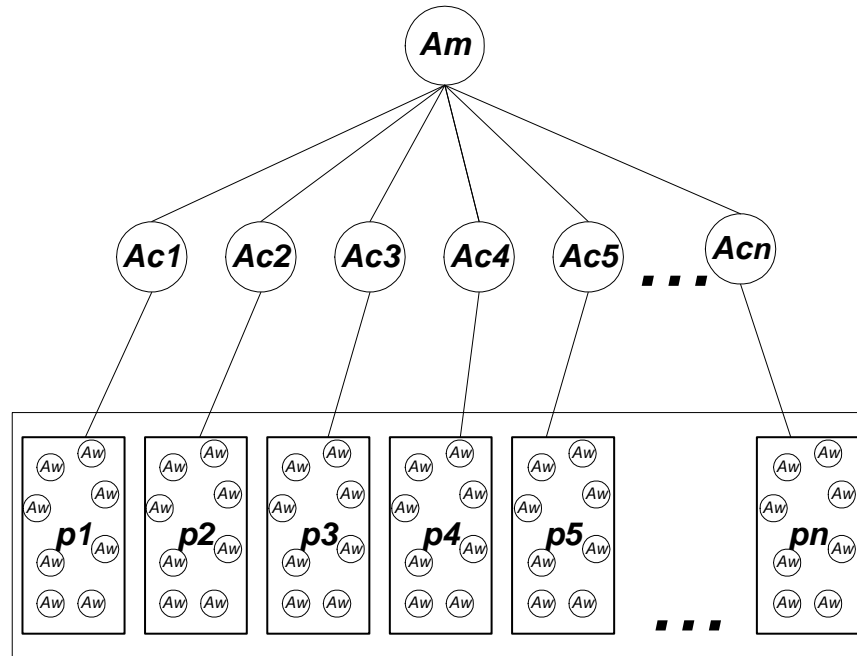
Am

Ac1 Ac2 Ac3 Ac4 Ac5 ... Acn

Aw Aw Aw Aw Aw p1 Aw Aw Aw Aw

Aw Aw Aw Aw Aw p2 Aw Aw Aw Aw

Aw Aw Aw Aw Aw p3 Aw Aw Aw Aw

Aw Aw Aw Aw Aw p4 Aw Aw Aw Aw

Aw Aw Aw Aw Aw p5 Aw Aw Aw Aw

...

Aw Aw Aw Aw Aw pn Aw Aw Aw Aw